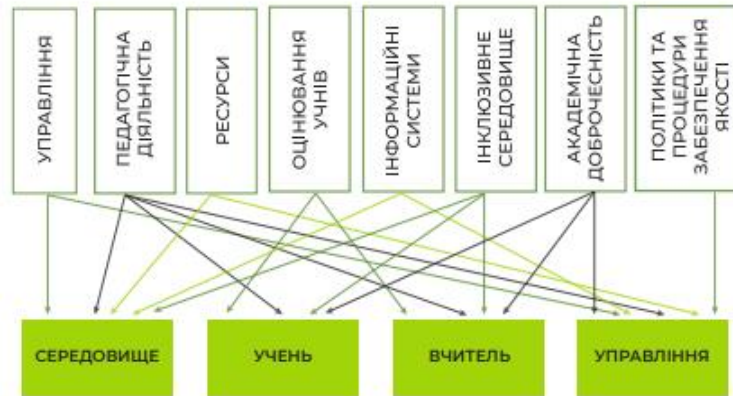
УПРАВЛІННЯ

ПЕДАГОГІЧНА ДІЯЛЬНІСТЬ

РЕСУРСИ

ОЦІНЮВАННЯ УЧНІВ

ІНФОРМАЦІЙНІ СИСТЕМИ

ІНКЛЮЗИВНЕ СЕРЕДОВИЩЕ

АКАДЕМІЧНА ДОБРОЧЕСНІСТЬ

ПОЛІТИКИ ТА ПРОЦЕДУРИ ЗАБЕЗПЕЧЕННЯ ЯКОСТІ

СЕРЕДОВИЩЕ

УЧЕНЬ

ВЧИТЕЛЬ

УПРАВЛІННЯ